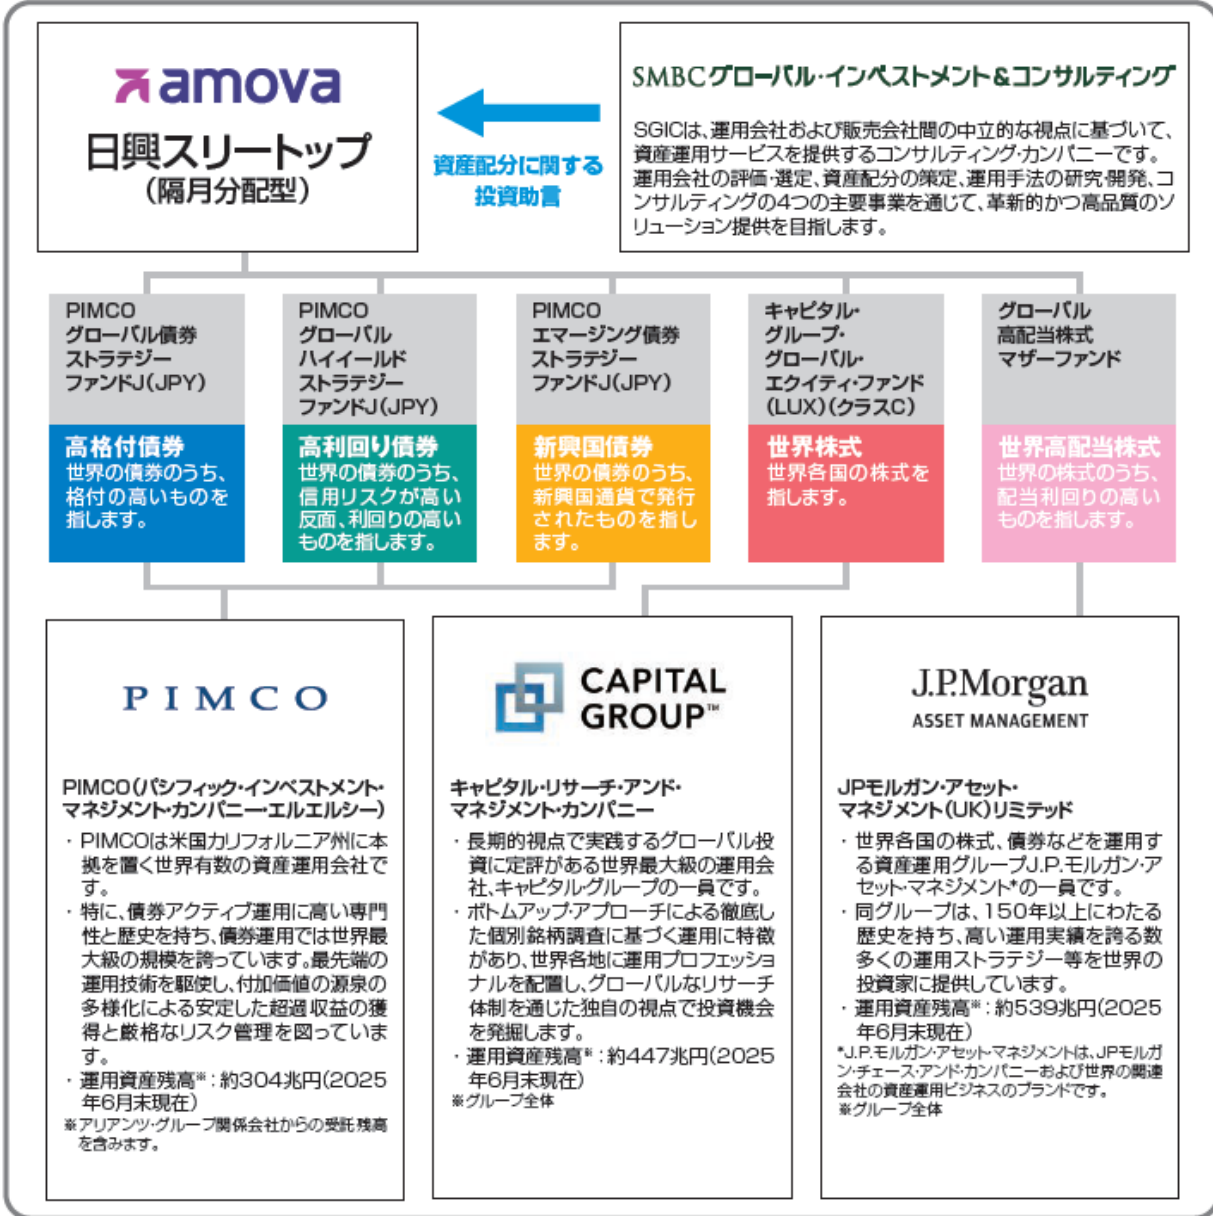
amova
日興スリートップ
（隔月分配型）

資産配分に関する
投資助言

SMBCグローバル・インベストメント&コンサルティング

SGICは、運用会社および販売会社間の中立的な視点に基づいて、資産運用サービスを提供するコンサルティング・カンパニーです。運用会社の評価・選定、資産配分の策定、運用手法の研究・開発、コンサルティングの4つの主要事業を通じて、革新的かつ高品質のソリューション提供を目指します。

PIMCO
グローバル債券
ストラテジー
ファンドJ（JPY）

高格付債券
世界の債券のうち、格付の高いものを指します。

PIMCO
グローバル
ハイイールド
ストラテジー
ファンドJ（JPY）

高利回り債券
世界の債券のうち、信用リスクが高い反面、利回りの高いものを指します。

PIMCO
エマージング債券
ストラテジー
ファンドJ（JPY）

新興国債券
世界の債券のうち、新興国通貨で発行されたものを指します。

キャピタル・
グループ・
グローバル・
エクイティ・ファンド
（LUX）（クラスC）

世界株式
世界各国の株式を指します。

グローバル
高配当株式
マザーファンド

世界高配当株式
世界の株式のうち、配当利回りの高いものを指します。

PIMCO

PIMCO（パシフィック・インベストメント・マネジメント・カンパニー・エルエルシー）
・PIMCOは米国カリフォルニア州に本拠を置く世界有数の資産運用会社です。
・特に、債券アクティブ運用に高い専門性と歴史を持ち、債券運用では世界最大級の規模を誇っています。最先端の運用技術を駆使し、付加価値の源泉の多様化による安定した超過収益の獲得と厳格なリスク管理を図っています。
・運用資産残高※：約304兆円（2025年6月末現在）
※アリアンツ・グループ関係会社からの受託残高を含みます。

CAPITAL GROUP™

キャピタル・リサーチ・アンド・マネジメント・カンパニー
・長期的視点で実践するグローバル投資に定評がある世界最大級の運用会社、キャピタルグループの一員です。
・ボトムアップ・アプローチによる徹底した個別銘柄調査に基づく運用に特徴があり、世界各地に運用プロフェッショナルを配置し、グローバルなリサーチ体制を通じた独自の視点で投資機会を発掘します。
・運用資産残高※：約447兆円（2025年6月末現在）
※グループ全体

J.P.Morgan
ASSET MANAGEMENT

JPモルガン・アセット・マネジメント（UK）リミテッド
・世界各国の株式、債券などを運用する資産運用グループJ.P.モルガン・アセット・マネジメント*の一員です。
・同グループは、150年以上にわたる歴史を持ち、高い運用実績を誇る数多くの運用ストラテジー等を世界の投資家に提供しています。
・運用資産残高※：約539兆円（2025年6月末現在）
*J.P.モルガン・アセット・マネジメントは、JPモルガン・チェース・アンド・カンパニーおよび世界の関連会社の資産運用ビジネスのブランドです。
※グループ全体